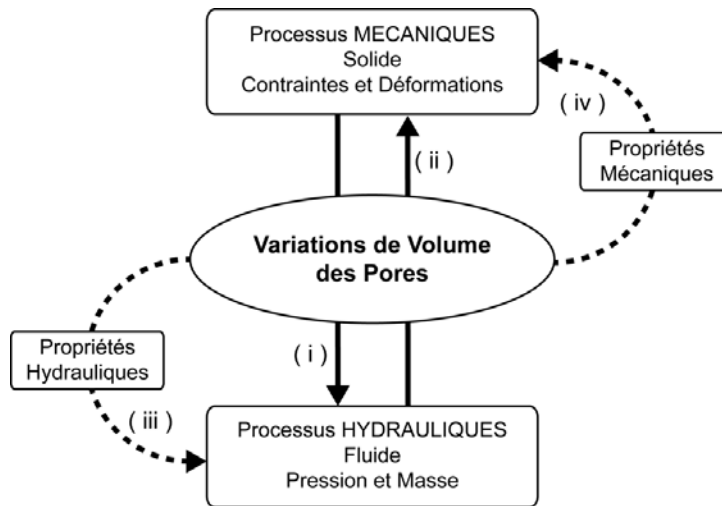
Processus MECANIQUES
Solide
Contraintes et Déformations

( iv )

( ii )

Propriétés
Mécaniques

Variations de Volume
des Pores

Propriétés
Hydrauliques

( i )

( iii )

Processus HYDRAULIQUES
Fluide
Pression et Masse